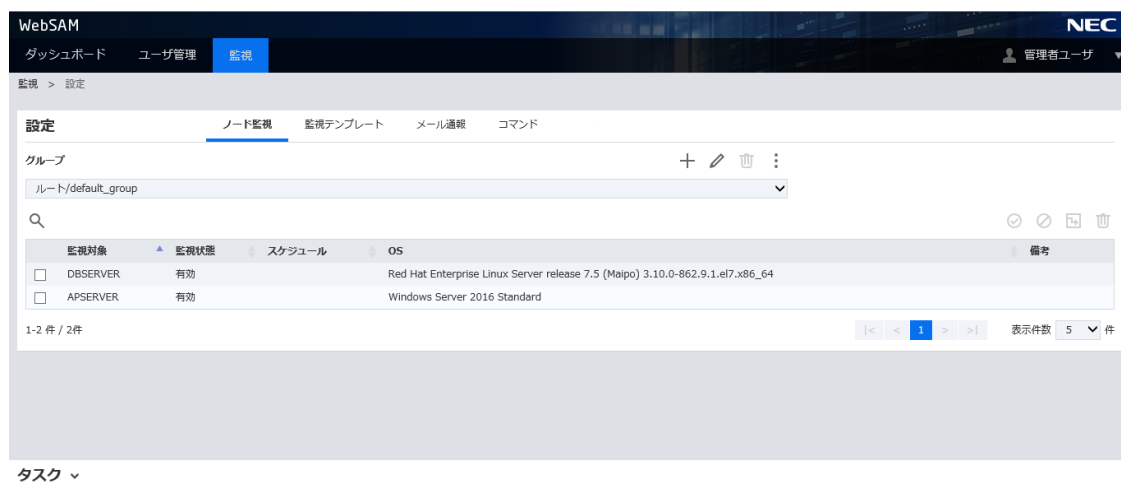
WebSAM

NEC

ダッシュボード　ユーザ管理　監視

管理者ユーザ

監視 > 設定

設定

ノード監視　監視テンプレート　メール通報　コマンド

グループ

ルート/default_group

| | 監視対象 | 監視状態 | スケジュール | OS | 備考 |
|---|---|---|---|---|---|
| ☐ | DBSERVER | 有効 | | Red Hat Enterprise Linux Server release 7.5 (Maipo) 3.10.0-862.9.1.el7.x86_64 | |
| ☐ | APSERVER | 有効 | | Windows Server 2016 Standard | |

1-2 件 / 2件

|< < 1 > >|

表示件数 5 件

タスク